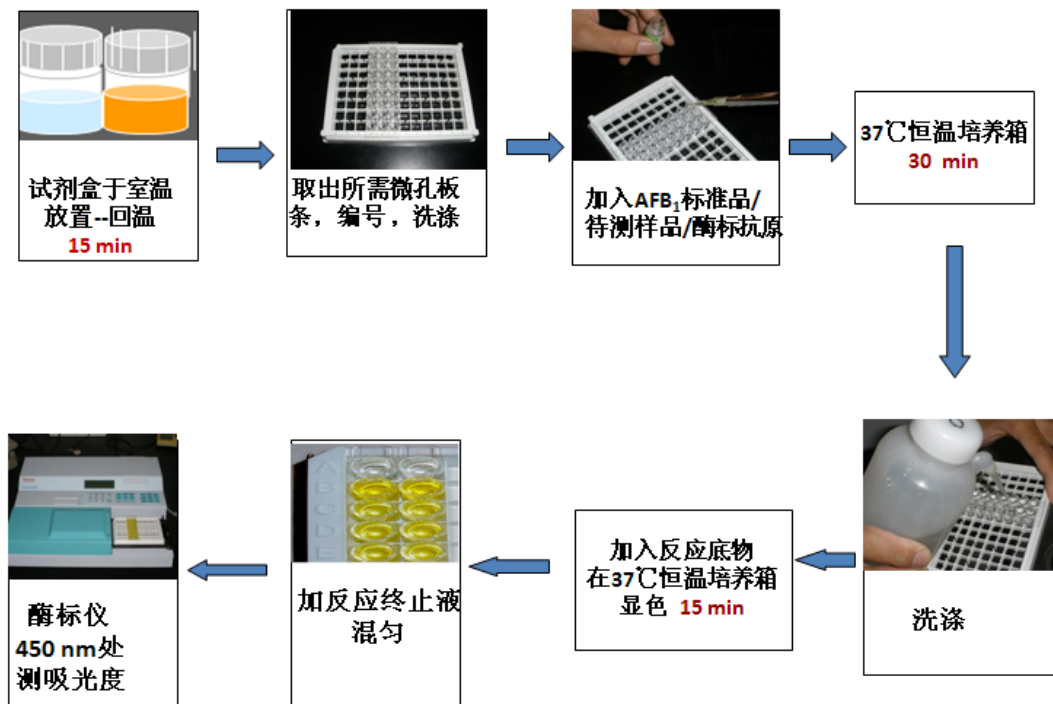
试剂盒于室温放置--回温
15 min

取出所需微孔板条，编号，洗涤

加入$AFB_1$标准品/待测样品/酶标抗原

37℃恒温培养箱
30 min

洗涤

加入反应底物在37℃恒温培养箱显色 15 min

加反应终止液混匀

A B C D E

酶标仪
450 nm处测吸光度